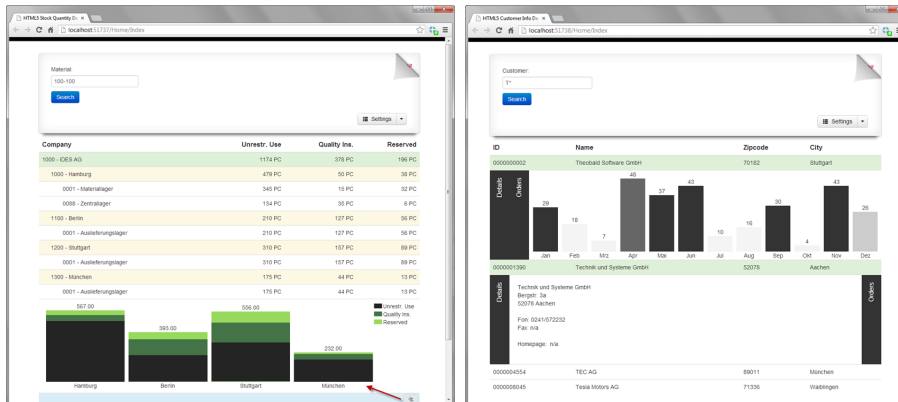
HTML5 Stock Quantity De ×

localhost:51737/Home/Index

Material
100-100
Search

Settings

| Company | Unrestr. Use | Quality Ins. | Reserved |
|---|---|---|---|
| 1000 - IDES AG | 1174 PC | 378 PC | 196 PC |
| 1000 - Hamburg | 479 PC | 50 PC | 38 PC |
| 0001 - Materiallager | 345 PC | 15 PC | 32 PC |
| 0088 - Zentrallager | 134 PC | 35 PC | 6 PC |
| 1100 - Berlin | 210 PC | 127 PC | 56 PC |
| 0001 - Auslieferungslager | 210 PC | 127 PC | 56 PC |
| 1200 - Stuttgart | 310 PC | 157 PC | 89 PC |
| 0001 - Auslieferungslager | 310 PC | 157 PC | 89 PC |
| 1300 - München | 175 PC | 44 PC | 13 PC |
| 0001 - Auslieferungslager | 175 PC | 44 PC | 13 PC |

567.00
393.00
555.00
232.00
Unrestr. Use
Quality Ins.
Reserved
Hamburg
Berlin
Stuttgart
München

HTML5 Customer Info De ×

localhost:51738/Home/Index

Customer:
T*
Search

Settings

| ID | Name | Zipcode | City |
|---|---|---|---|
| 0000000002 | Theobald Software GmbH | 70182 | Stuttgart |

Details
Orders
29
18
7
48
37
43
10
16
30
4
43
26
Jan
Feb
Mrz
Apr
Mai
Jun
Jul
Aug
Sep
Okt
Nov
Dez

| 0000001390 | Technik und Systeme GmbH | 52078 | Aachen |
|---|---|---|---|

Details
Technik und Systeme GmbH
Bergstr. 3a
52078 Aachen

Fon: 0241/572232
Fax: n/a

Homepage: n/a
Orders

| 0000004554 | TEC AG | 89011 | München |
|---|---|---|---|
| 0000006045 | Tesla Motors AG | 71336 | Waiblingen |